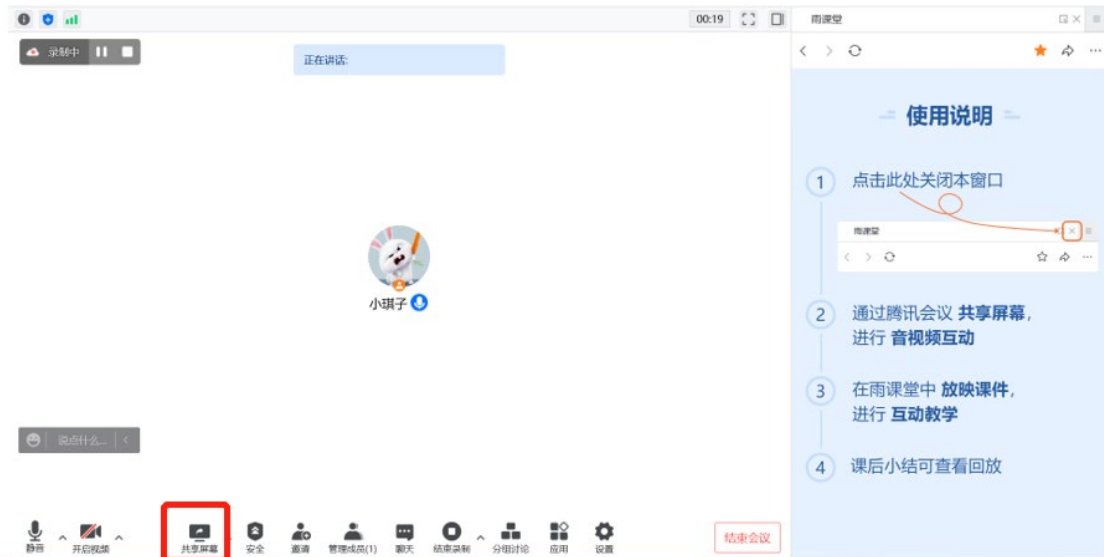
00:19

录制中

正在讲话:

小琪子

说点什么...

静音 开启视频 共享屏幕 安全 邀请 管理成员(1) 聊天 结束录制 分组讨论 应用 设置

结束会议

雨课堂

使用说明

1 点击此处关闭本窗口

雨课堂

2 通过腾讯会议 共享屏幕,进行 音视频互动

3 在雨课堂中 放映课件,进行 互动教学

4 课后小结可查看回放